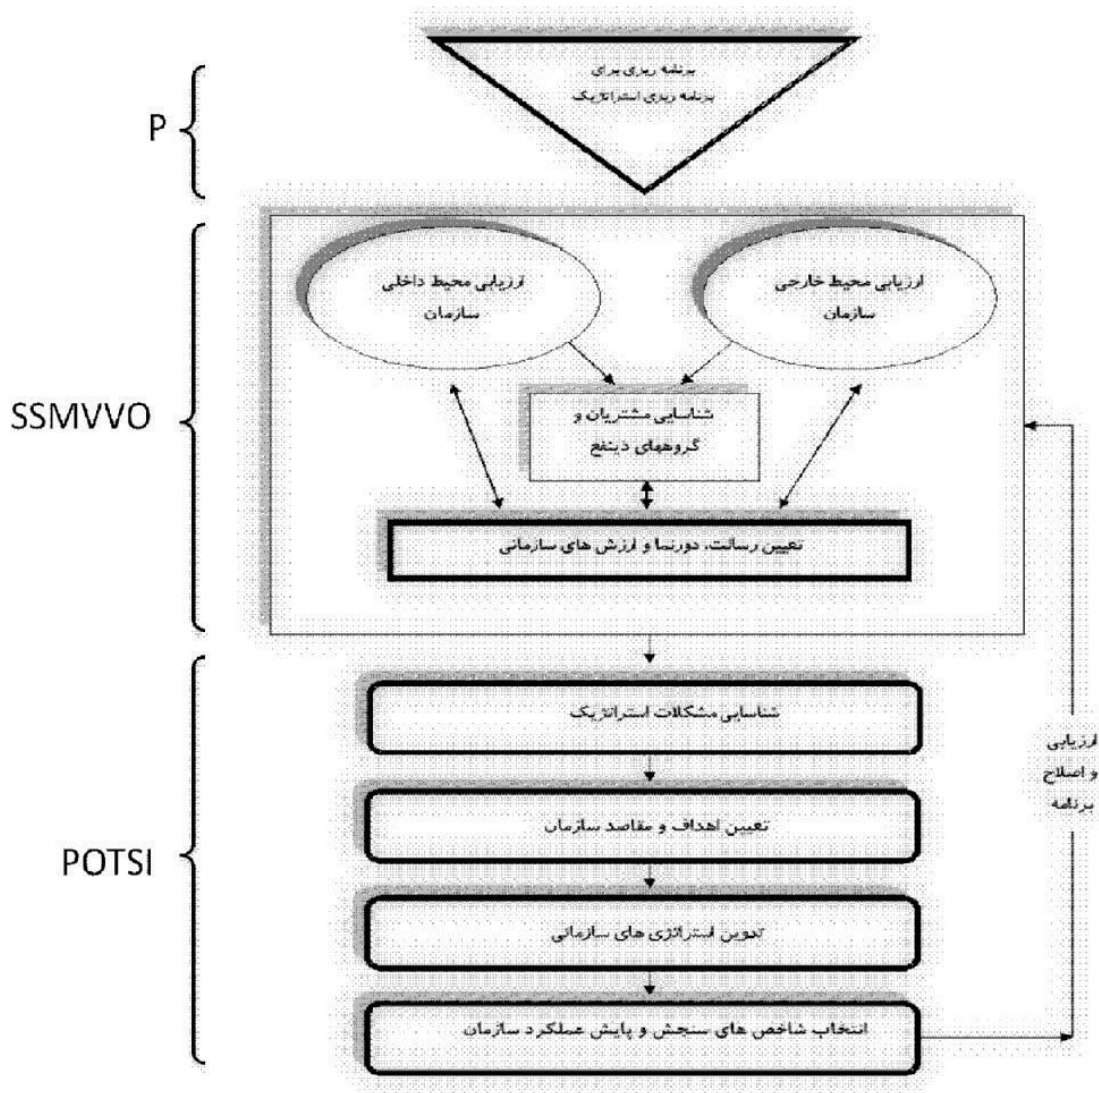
P

برنامه ریزی برای
برنامه ریزی استراتژیک

SSMVVO

ارزیابی محیط خارجی
سازمان

ارزیابی محیط داخلی
سازمان

شناسایی مشتریان و
گروههای ذینفع

تعیین رسالت، دورنما و ارزش های سازمانی

POTSI

شناسایی مشکلات استراتژیک

تعیین اهداف و مقاصد سازمان

تدوین استراتژی های سازمانی

انتخاب شاخص های سنجش و پایش عملکرد سازمان

ارزیابی
و اصلاح
برنامه